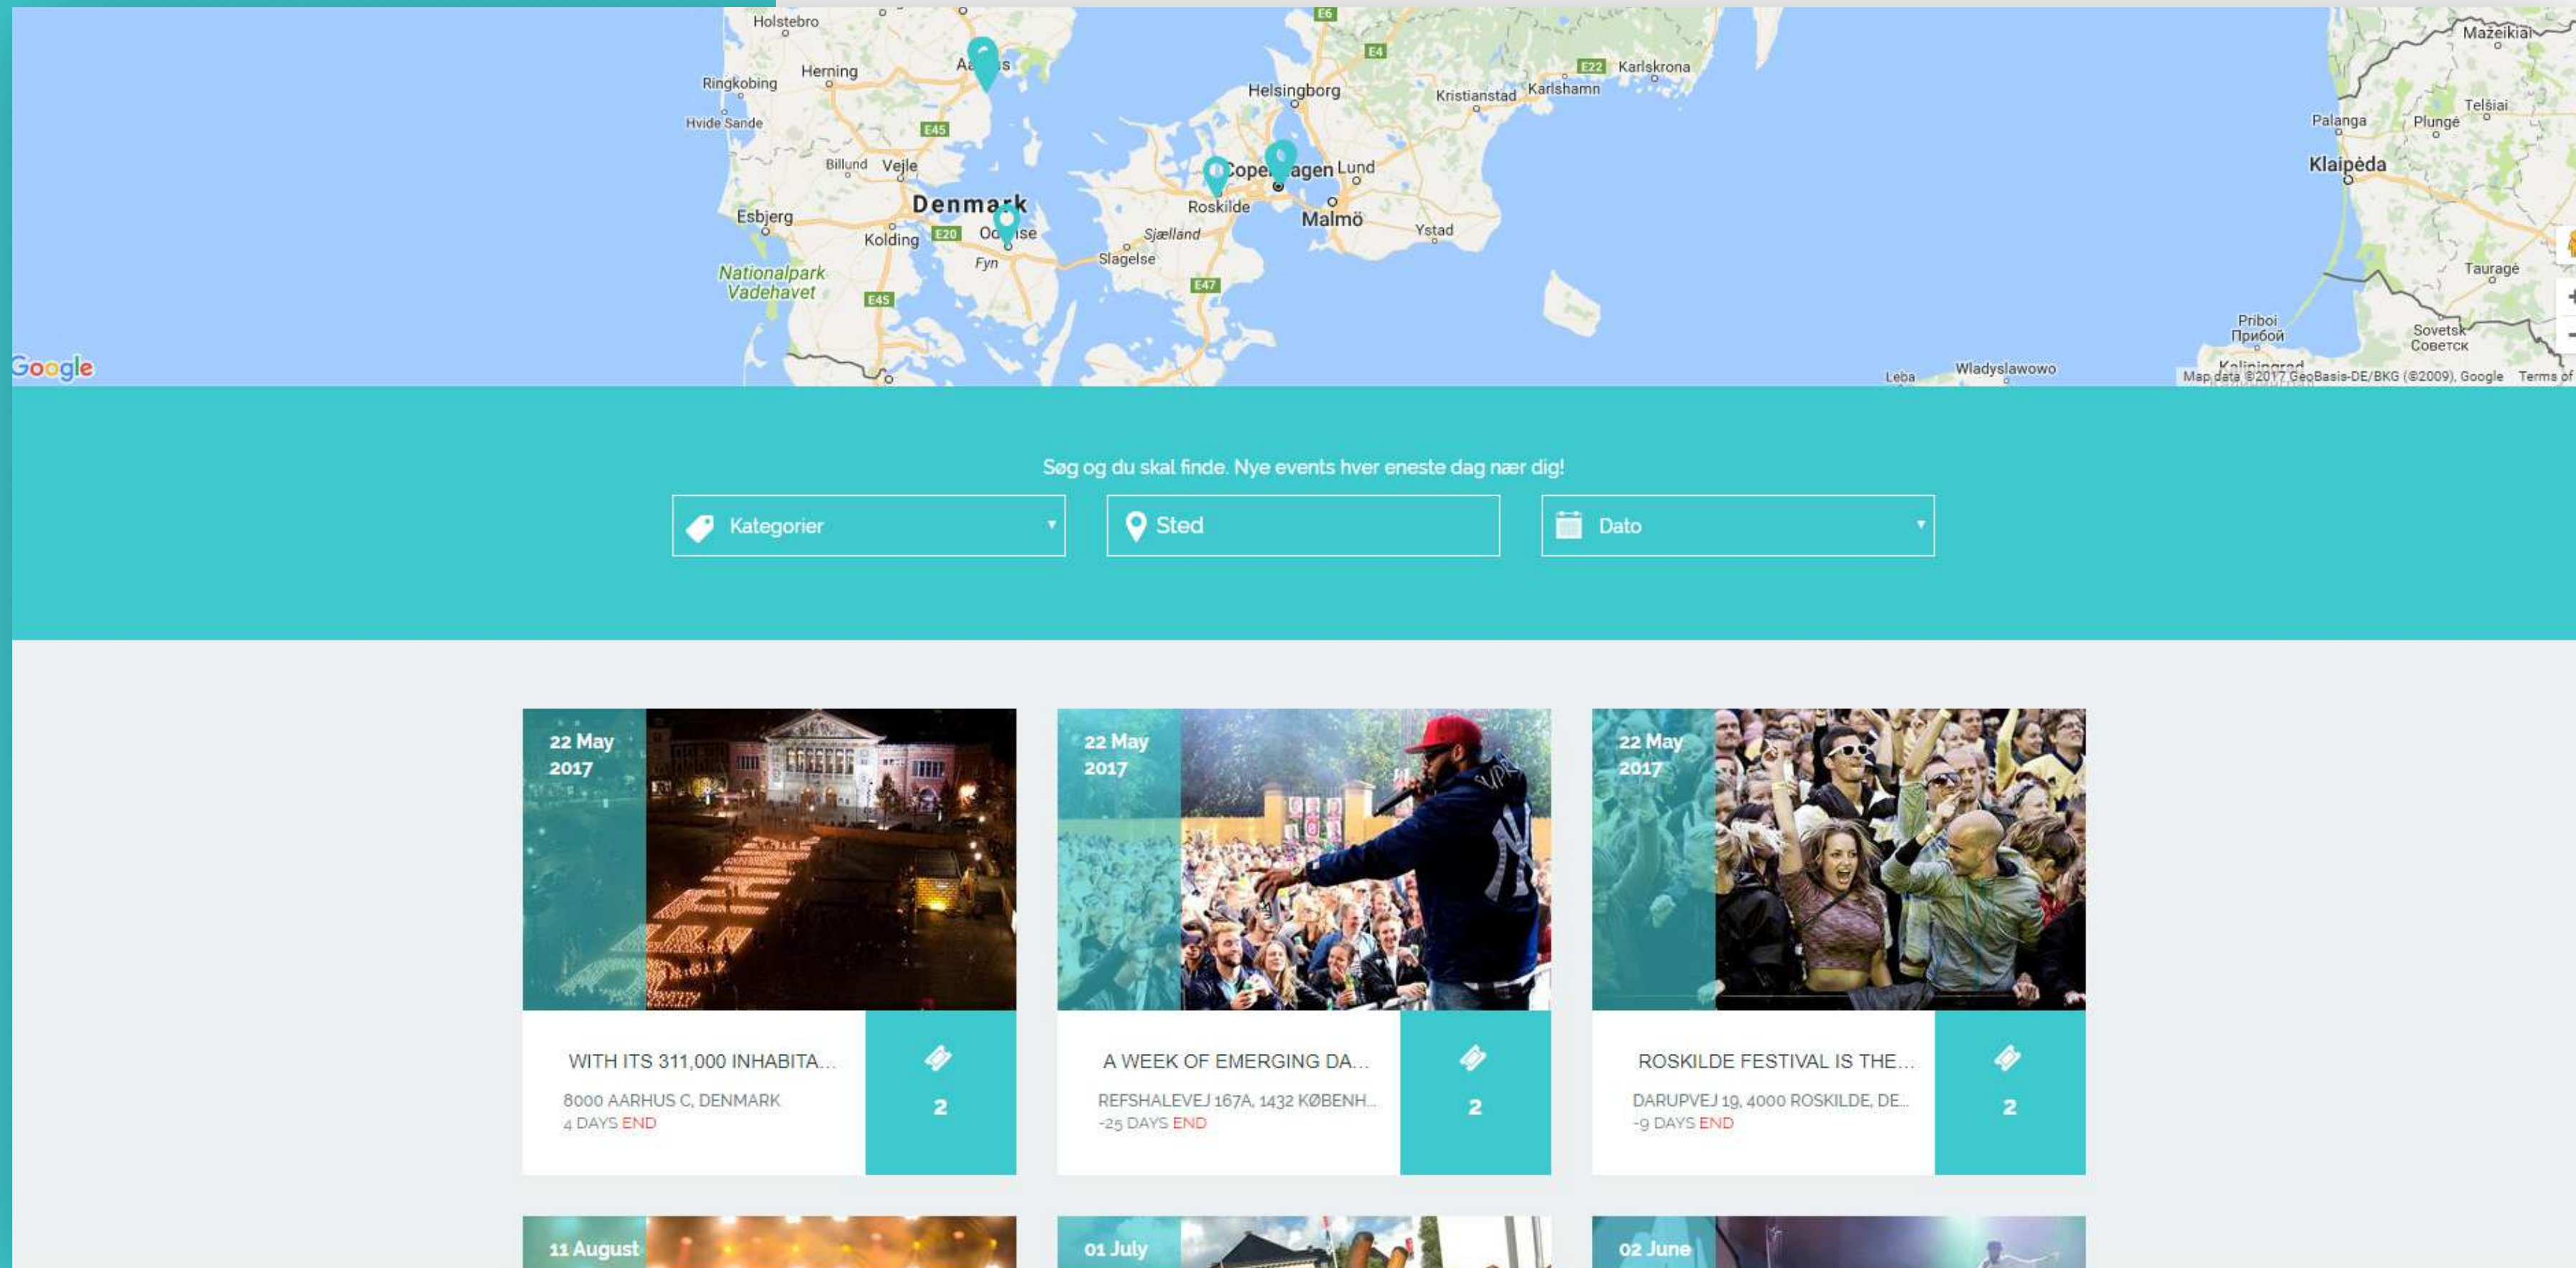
Holstebro
Herning
Ringkobing
Hvide Sande
Aa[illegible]s
E6
E4
E22
Karlskrona
Helsingborg
Kristianstad
Karlshamn
E45
Billund
Vejle
Denmark
Esbjerg
Kolding
E20
Od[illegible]se
Fyn
Cope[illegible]agen
Lund
Roskilde
Malmö
Ystad
Sjælland
Slagelse
E47
Nationalpark Vadehavet
E45
Mažeikiai
Telšiai
Palanga
Plungė
Klaipėda
Tauragė
Priboi
Прибой
Sovetsk
Советск
Leba
Wladyslawowo
Google
Map data ©2017 GeoBasis-DE/BKG (©2009), Google Terms of

Søg og du skal finde. Nye events hver eneste dag nær dig!

Kategorier
Sted
Dato

22 May 2017
WITH ITS 311,000 INHABITA...
8000 AARHUS C, DENMARK
4 DAYS END
2

22 May 2017
A WEEK OF EMERGING DA...
REFSHALEVEJ 167A, 1432 KØBENH...
-25 DAYS END
2

22 May 2017
ROSKILDE FESTIVAL IS THE...
DARUPVEJ 19, 4000 ROSKILDE, DE...
-9 DAYS END
2

11 August
01 July
02 June